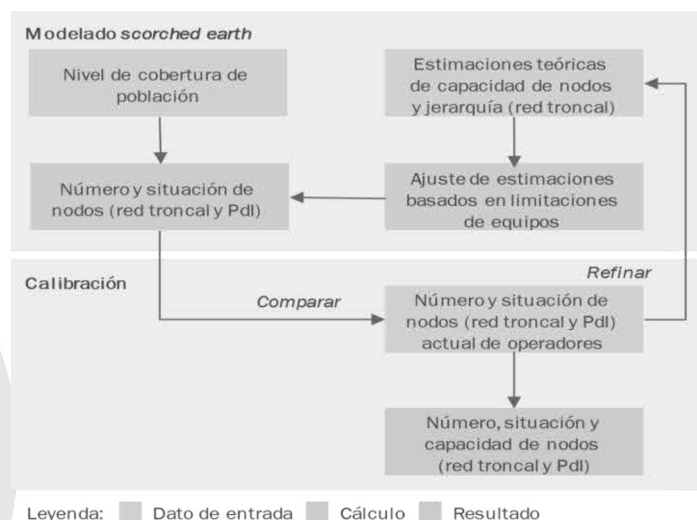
Modelado *scorched earth*

Nivel de cobertura de población

Estimaciones teóricas de capacidad de nodos y jerarquía (red troncal)

Número y situación de nodos (red troncal y PdI)

Ajuste de estimaciones basados en limitaciones de equipos

Calibración

Refinar

Comparar

Número y situación de nodos (red troncal y PdI) actual de operadores

Número, situación y capacidad de nodos (red troncal y PdI)

Leyenda: Dato de entrada Cálculo Resultado